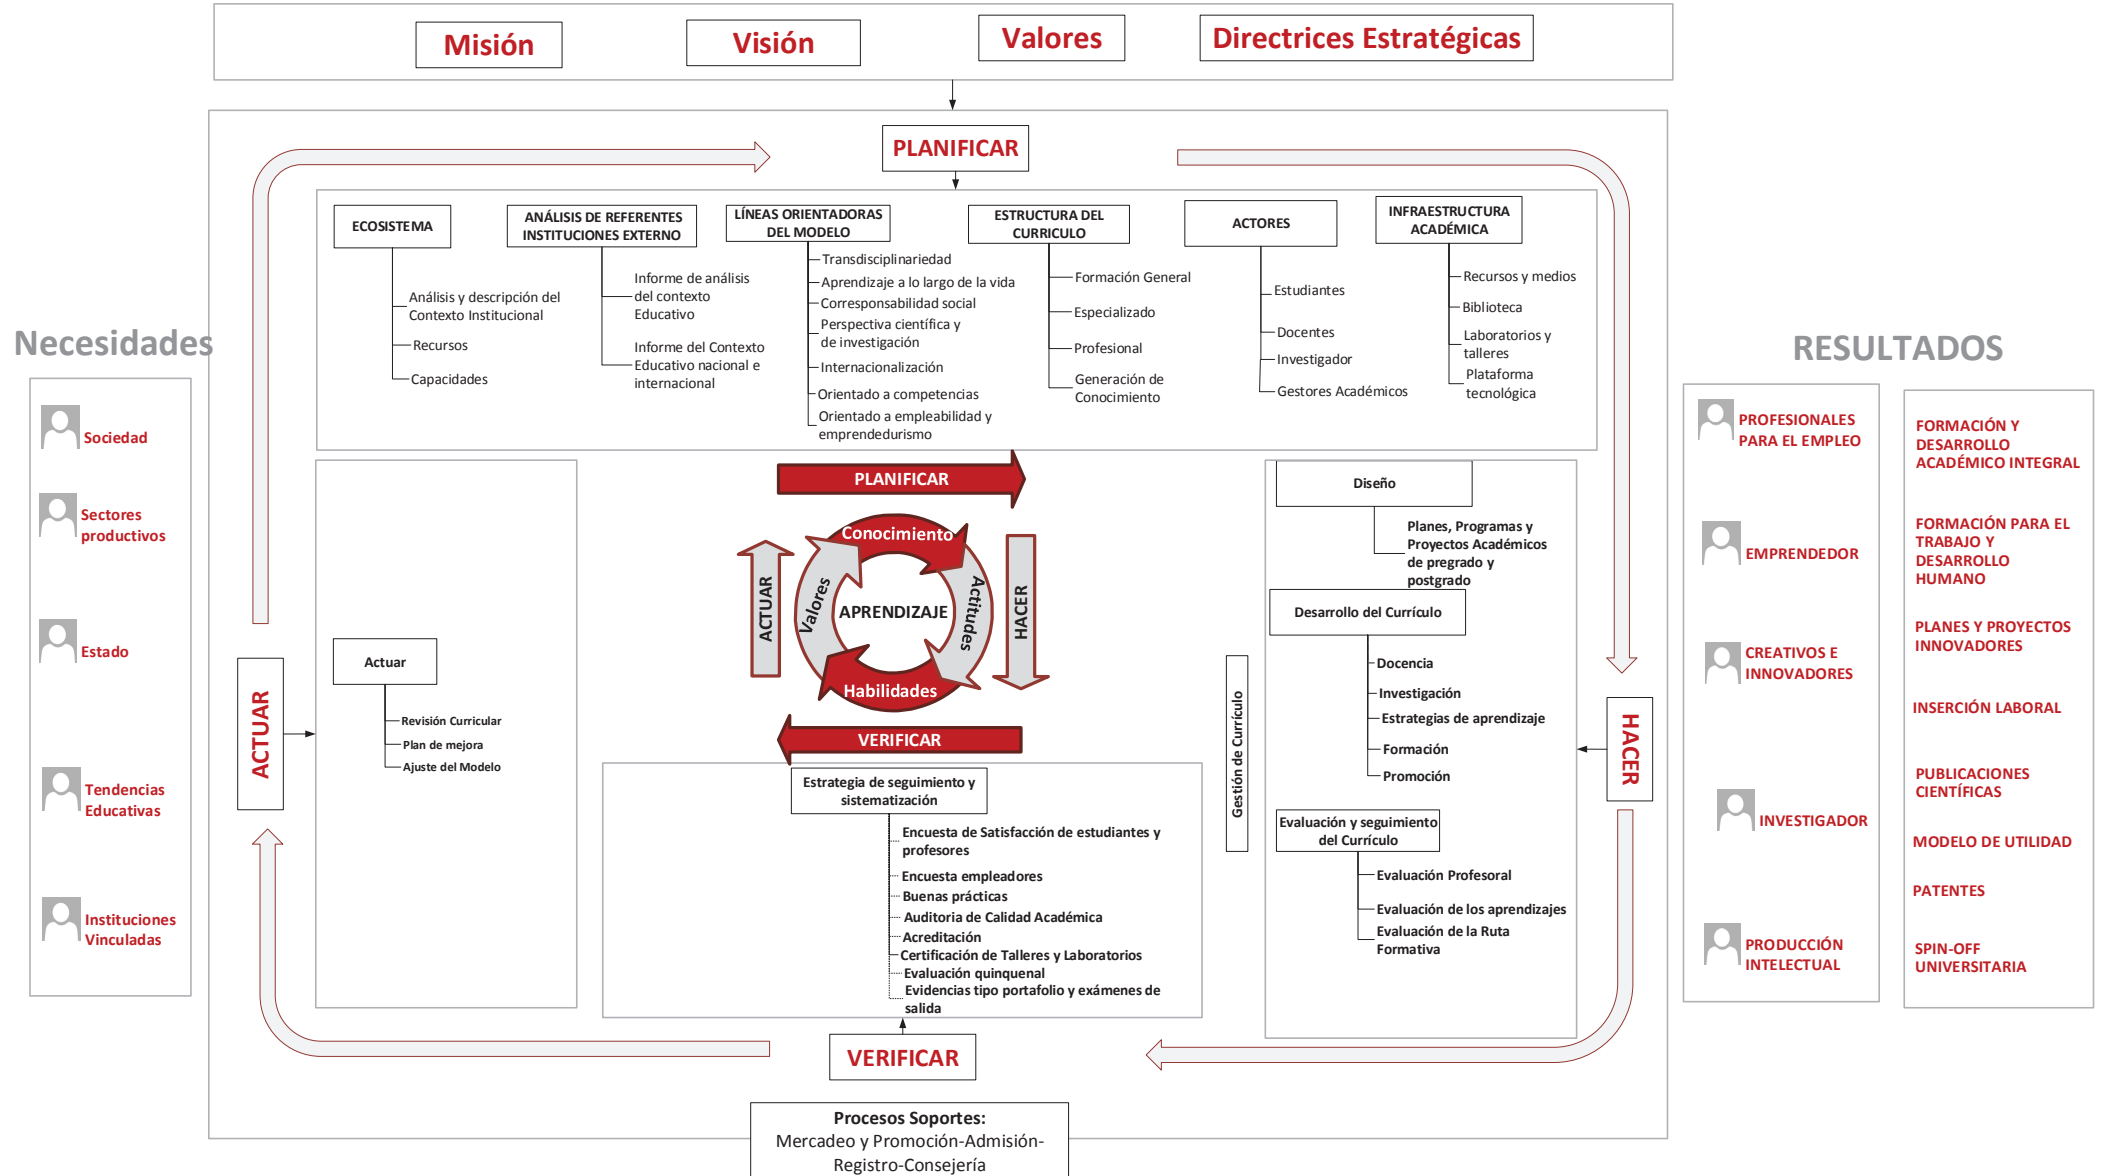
Misión
Visión
Valores
Directrices Estratégicas

PLANIFICAR

ECOSISTEMA
Análisis y descripción del Contexto Institucional
Recursos
Capacidades

ANÁLISIS DE REFERENTES INSTITUCIONES EXTERNO
Informe de análisis del contexto Educativo
Informe del Contexto Educativo nacional e internacional

LÍNEAS ORIENTADORAS DEL MODELO
Transdisciplinariedad
Aprendizaje a lo largo de la vida
Corresponsabilidad social
Perspectiva científica y de investigación
Internacionalización
Orientado a competencias
Orientado a empleabilidad y emprendedurismo

ESTRUCTURA DEL CURRICULO
Formación General
Especializado
Profesional
Generación de Conocimiento

ACTORES
Estudiantes
Docentes
Investigador
Gestores Académicos

INFRAESTRUCTURA ACADÉMICA
Recursos y medios
Biblioteca
Laboratorios y talleres
Plataforma tecnológica

Necesidades
Sociedad
Sectores productivos
Estado
Tendencias Educativas
Instituciones Vinculadas

ACTUAR
Actuar
Revisión Curricular
Plan de mejora
Ajuste del Modelo

PLANIFICAR
Conocimiento
Valores
APRENDIZAJE
Actitudes
Habilidades
ACTUAR
HACER
VERIFICAR

Estrategia de seguimiento y sistematización
Encuesta de Satisfacción de estudiantes y profesores
Encuesta empleadores
Buenas prácticas
Auditoria de Calidad Académica
Acreditación
Certificación de Talleres y Laboratorios
Evaluación quinquenal
Evidencias tipo portafolio y exámenes de salida

Gestión de Currículo
Diseño
Planes, Programas y Proyectos Académicos de pregrado y postgrado
Desarrollo del Currículo
Docencia
Investigación
Estrategias de aprendizaje
Formación
Promoción
Evaluación y seguimiento del Currículo
Evaluación Profesoral
Evaluación de los aprendizajes
Evaluación de la Ruta Formativa

HACER

RESULTADOS
PROFESIONALES PARA EL EMPLEO
EMPRENDEDOR
CREATIVOS E INNOVADORES
INVESTIGADOR
PRODUCCIÓN INTELECTUAL

FORMACIÓN Y DESARROLLO ACADÉMICO INTEGRAL
FORMACIÓN PARA EL TRABAJO Y DESARROLLO HUMANO
PLANES Y PROYECTOS INNOVADORES
INSERCIÓN LABORAL
PUBLICACIONES CIENTÍFICAS
MODELO DE UTILIDAD
PATENTES
SPIN-OFF UNIVERSITARIA

VERIFICAR

Procesos Soportes:
Mercadeo y Promoción-Admisión-Registro-Consejería